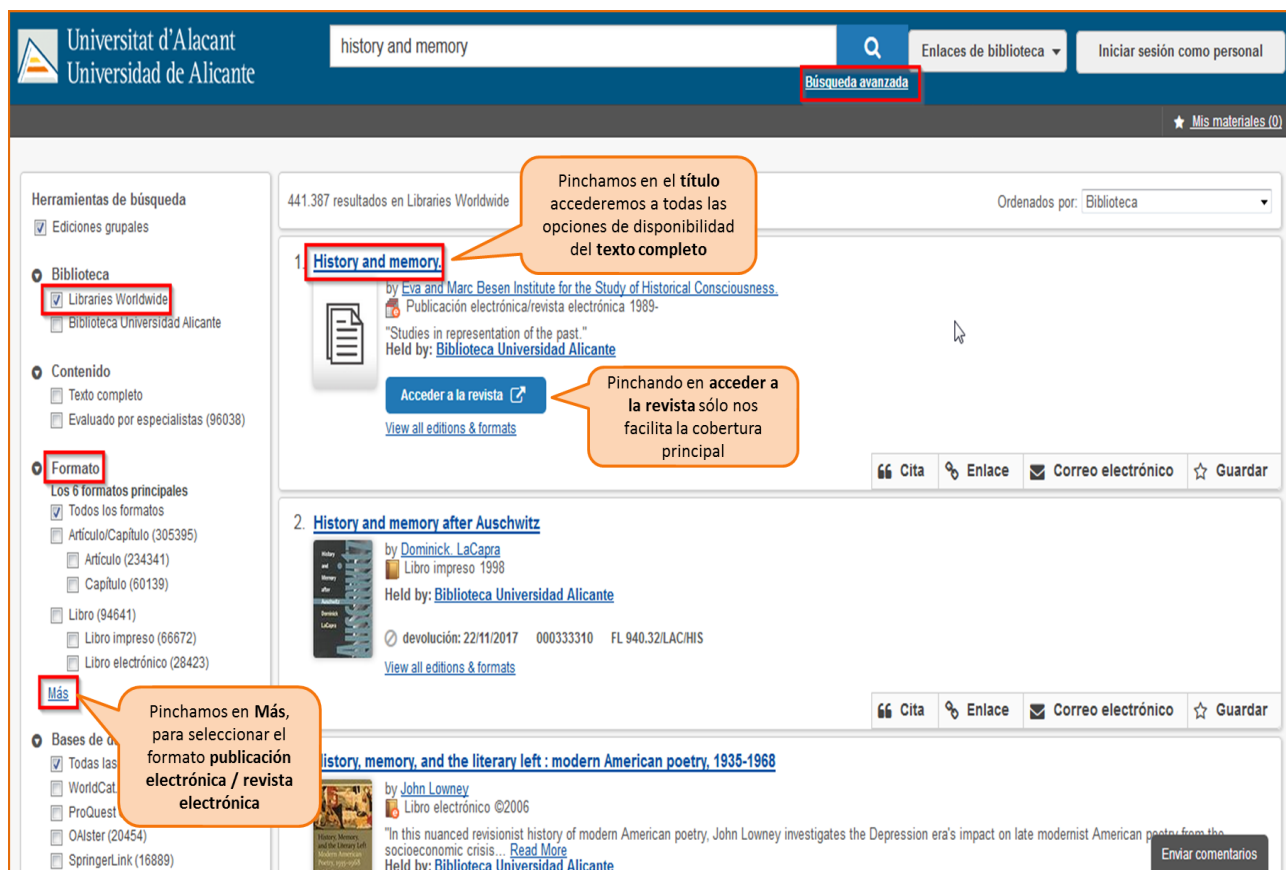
Universitat d'Alacant
Universidad de Alicante

history and memory

Enlaces de biblioteca

Iniciar sesión como personal

Búsqueda avanzada

Mis materiales (0)

Herramientas de búsqueda
Ediciones grupales

Biblioteca
Libraries Worldwide
Biblioteca Universidad Alicante

Contenido
Texto completo
Evaluado por especialistas (96038)

Formato
Los 6 formatos principales
Todos los formatos
Artículo/Capítulo (305395)
Artículo (234341)
Capítulo (60139)
Libro (94641)
Libro impreso (66672)
Libro electrónico (28423)
Más

Bases de d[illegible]
Todas las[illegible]
WorldCat.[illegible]
ProQuest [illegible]
OAIster (20454)
SpringerLink (16889)

Pinchamos en Más, para seleccionar el formato publicación electrónica / revista electrónica

441.387 resultados en Libraries Worldwide

Pinchamos en el título accederemos a todas las opciones de disponibilidad del texto completo

Ordenados por: Biblioteca

1. History and memory.
by Eva and Marc Besen Institute for the Study of Historical Consciousness.
Publicación electrónica/revista electrónica 1989-
"Studies in representation of the past."
Held by: Biblioteca Universidad Alicante
Acceder a la revista
View all editions & formats

Pinchando en acceder a la revista sólo nos facilita la cobertura principal

Cita
Enlace
Correo electrónico
Guardar

2. History and memory after Auschwitz
by Dominick. LaCapra
Libro impreso 1998
Held by: Biblioteca Universidad Alicante
devolución: 22/11/2017 000333310 FL 940.32/LAC/HIS
View all editions & formats

Cita
Enlace
Correo electrónico
Guardar

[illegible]istory, memory, and the literary left : modern American poetry, 1935-1968
by John Lowney
Libro electrónico ©2006
"In this nuanced revisionist history of modern American poetry, John Lowney investigates the Depression era's impact on late modernist American poetry from the socioeconomic crisis... Read More
Held by: Biblioteca Universidad Alicante

Enviar comentarios